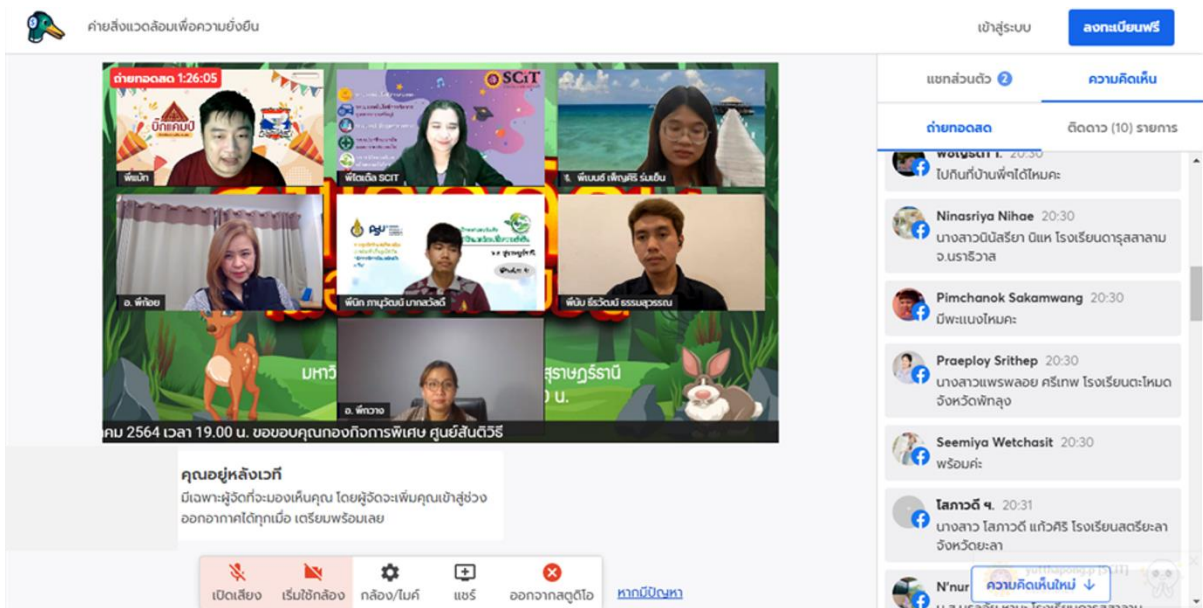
ค่ายสิ่งแวดล้อมเพื่อความยั่งยืน

เข้าสู่ระบบ

ลงทะเบียนฟรี

ถ่ายทอดสด 1:26:05

พี่แม็ก

พี่ไดเด้ล SCIT

SCiT

พี่แบมซ์ เพ็ญศิริ ร่มเย็น

อ. พี่ก้อย

พี่นิก ภานุวัฒน์ มากสวัสดิ์

พี่นัน ธีรวัฒน์ ธรรมสุวรรณ

มหาวิ

สุราษฎร์ธานี

อ. พี่กวาง

คม 2564 เวลา 19.00 น. ขอขอบคุณกองกิจการพิเศษ ศูนย์สันติวิธี

คุณอยู่หลังเวที

มีเฉพาะผู้จัดที่จะมองเห็นคุณ โดยผู้จัดจะเพิ่มคุณเข้าสู่ช่วงออกอากาศได้ทุกเมื่อ เตรียมพร้อมเลย

เปิดเสียง

เริ่มใช้กล้อง

กล้อง/ไมค์

แชร์

ออกจากสตูดิโอ

หากมีปัญหา

แชทส่วนตัว 2

ความคิดเห็น

ถ่ายทอดสด

ติดดาว (10) รายการ

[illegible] 20:30
ไปกินที่บ้านพี่จ๋าได้ไหมคะ

Ninasriya Nihae 20:30
นางสาวนินัสรียา นิแห โรงเรียนดารุสสาลาม จ.นราธิวาส

Pimchanok Sakamwang 20:30
มีพะแนงไหมคะ

Praeploy Srithep 20:30
นางสาวแพรพลอย ศรีเทพ โรงเรียนตะโหมด จังหวัดพัทลุง

Seemiya Wetchasit 20:30
พร้อมค่ะ

โสภาวดี ฯ. 20:31
นางสาว โสภาวดี แก้วศิริ โรงเรียนสตรียะลา จังหวัดยะลา

N'nur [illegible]

ความคิดเห็นใหม่ ↓